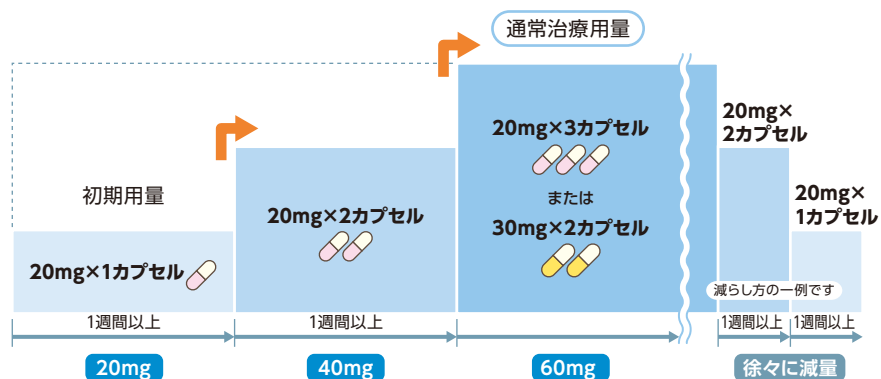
通常治療用量

初期用量

20mg×1カプセル

20mg×2カプセル

20mg×3カプセル

または

30mg×2カプセル

20mg×2カプセル

20mg×1カプセル

減らし方の一例です

1週間以上

1週間以上

1週間以上

1週間以上

20mg

40mg

60mg

徐々に減量